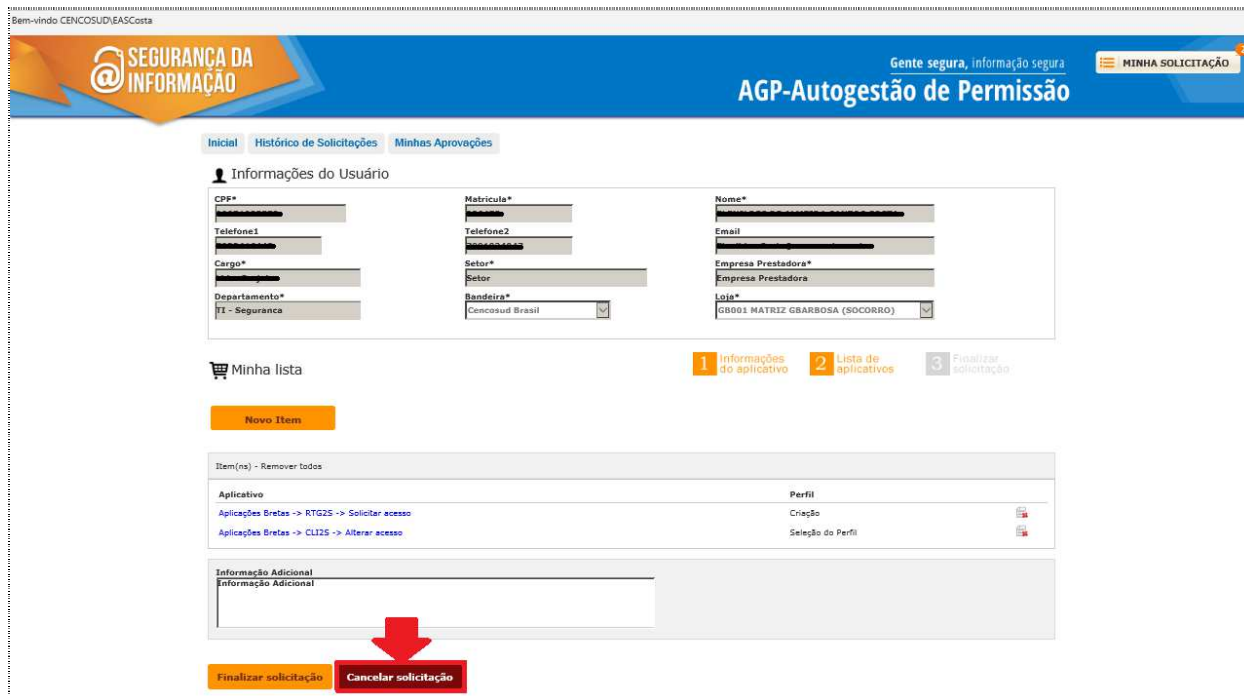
Bem-vindo CENCOSUD\EASCosta

SEGURANÇA DA INFORMAÇÃO

Gente segura, informação segura
AGP-Autogestão de Permissão

MINHA SOLICITAÇÃO

Inicial Histórico de Solicitações Minhas Aprovações

Informações do Usuário

CPF* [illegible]
Matricula* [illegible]
Nome* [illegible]
Telefone1 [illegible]
Telefone2 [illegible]
Email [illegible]
Cargo* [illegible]
Setor* Setor
Empresa Prestadora* Empresa Prestadora
Departamento* TI - Seguranca
Bandeira* Cencosud Brasil
Loja* GB001 MATRIZ GBARBOSA (SOCORRO)

Minha lista

1 Informações do aplicativo
2 Lista de aplicativos
3 Finalizar solicitação

Novo Item

Item(ns) - Remover todos

| Aplicativo | Perfil |
|---|---|
| Aplicações Bretas -> RTG2S -> Solicitar acesso | Criação |
| Aplicações Bretas -> CLI2S -> Alterar acesso | Seleção do Perfil |

Informação Adicional
Informação Adicional

Finalizar solicitação Cancelar solicitação